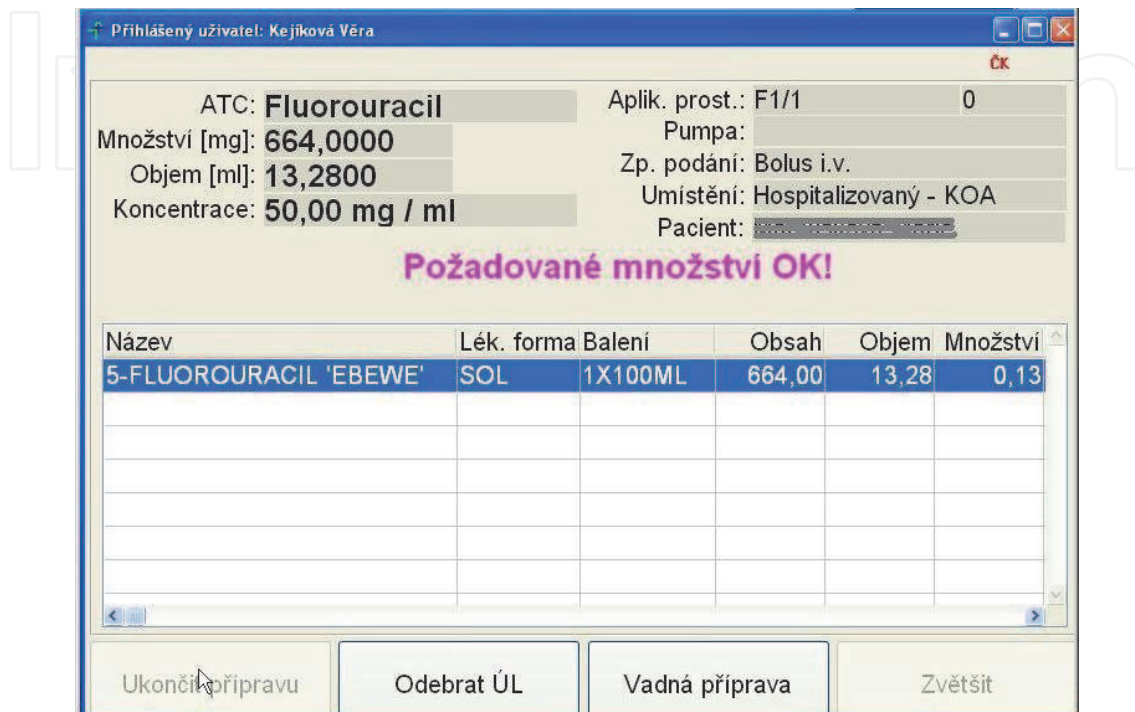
Přihlášený uživatel: Kejíková Věra

ČK

ATC: Fluorouracil
Množství [mg]: 664,0000
Objem [ml]: 13,2800
Koncentrace: 50,00 mg / ml

Aplik. prost.: F1/1 0
Pumpa:
Zp. podání: Bolus i.v.
Umístění: Hospitalizovaný - KOA
Pacient: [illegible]

Požadované množství OK!

| Název | Lék. forma | Balení | Obsah | Objem | Množství |
|---|---|---|---|---|---|
| 5-FLUOROURACIL 'EBEWE' | SOL | 1X100ML | 664,00 | 13,28 | 0,13 |
| | | | | | |
| | | | | | |
| | | | | | |
| | | | | | |
| | | | | | |
| | | | | | |

Ukončit přípravu | Odebrat ÚL | Vadná příprava | Zvětšit